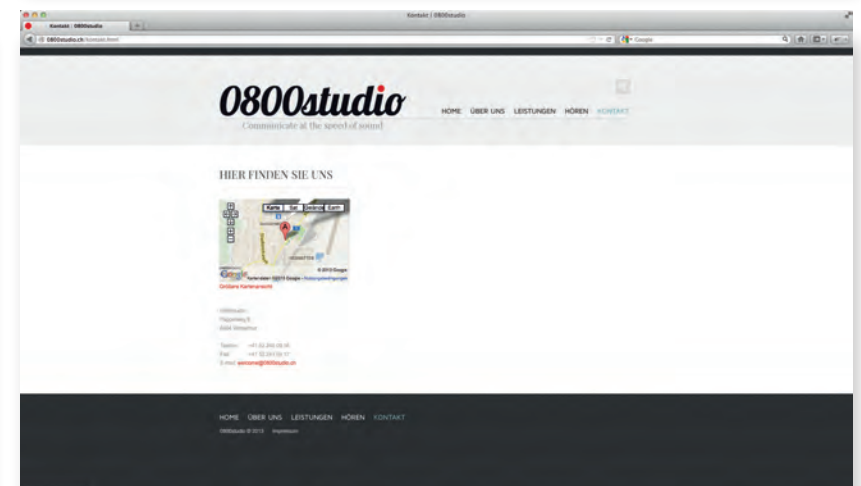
Kontakt | 0800studio

Kontakt | 0800studio

0800studio.ch/kontakt.html

Google

0800studio

Communicate at the speed of sound

HOME ÜBER UNS LEISTUNGEN HÖREN KONTAKT

HIER FINDEN SIE UNS

Karte Sat Gelände Earth

© 2013 Google

Google Kartendaten ©2013 Google

Grössere Kartenansicht

0800studio
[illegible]
8404 Winterthur

Telefon +41 52 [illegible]
Fax +41 52 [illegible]
E-mail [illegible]@0800studio.ch

HOME ÜBER UNS LEISTUNGEN HÖREN KONTAKT

0800studio © 2013 Impressum